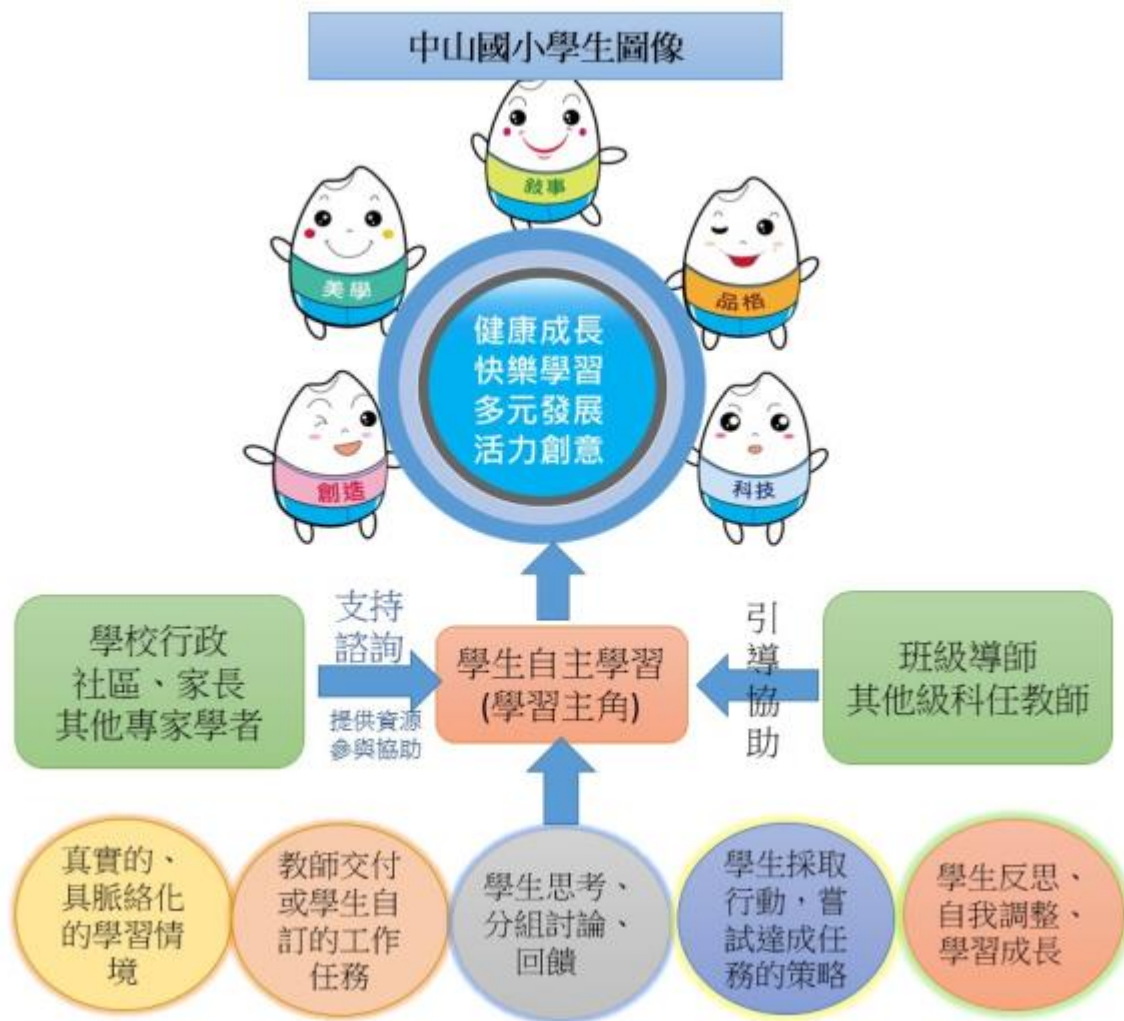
中山國小學生圖像

敘事

美學

品格

創造

科技

健康成長
快樂學習
多元發展
活力創意

學校行政
社區、家長
其他專家學者

支持
諮詢

提供資源
參與協助

學生自主學習
(學習主角)

引
導
協
助

班級導師
其他級科任教師

真實的、具脈絡化的學習情境

教師交付或學生自訂的工作任務

學生思考、分組討論、回饋

學生採取行動，嘗試達成任務的策略

學生反思、自我調整、學習成長